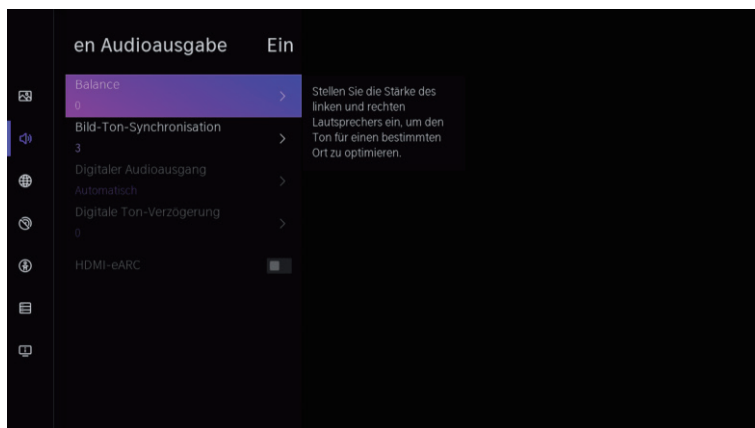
en Audioausgabe Ein

Balance
0

Bild-Ton-Synchronisation
3

Digitaler Audioausgang
Automatisch

Digitale Ton-Verzögerung
0

HDMI-eARC

Stellen Sie die Stärke des linken und rechten Lautsprechers ein, um den Ton für einen bestimmten Ort zu optimieren.